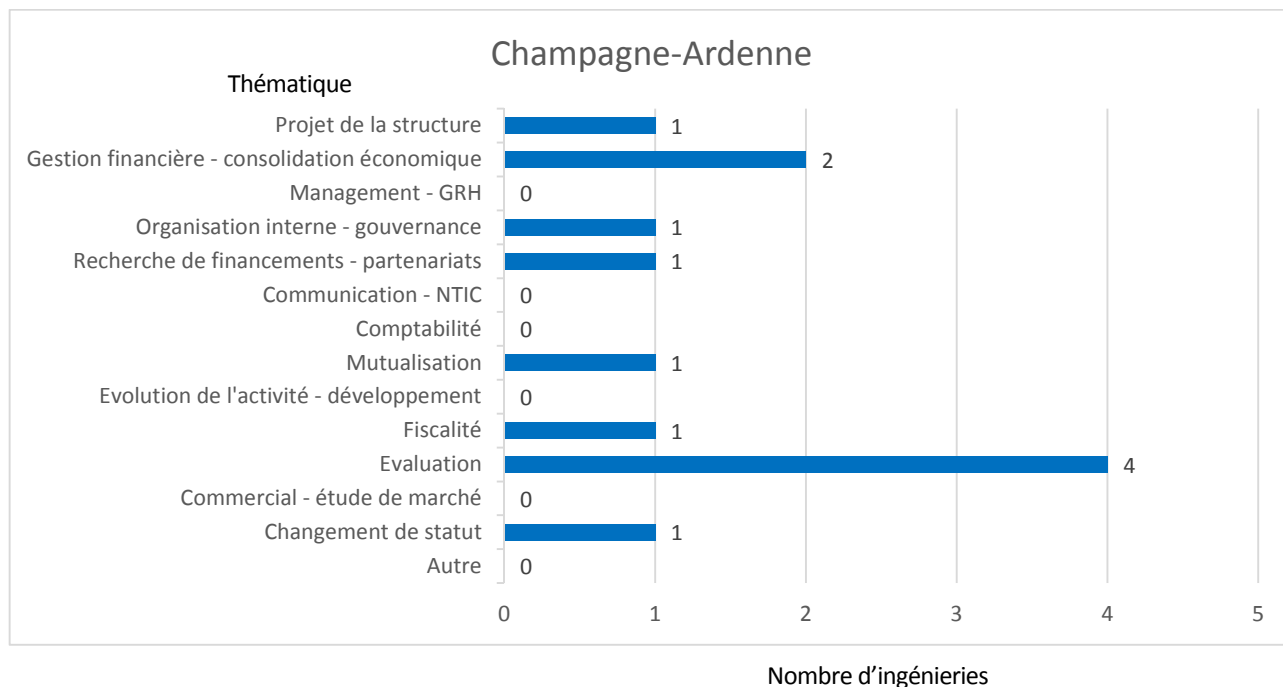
Champagne-Ardenne

Thématique

Projet de la structure 1
Gestion financière - consolidation économique 2
Management - GRH 0
Organisation interne - gouvernance 1
Recherche de financements - partenariats 1
Communication - NTIC 0
Comptabilité 0
Mutualisation 1
Evolution de l'activité - développement 0
Fiscalité 1
Evaluation 4
Commercial - étude de marché 0
Changement de statut 1
Autre 0

0 1 2 3 4 5

Nombre d'ingénieries